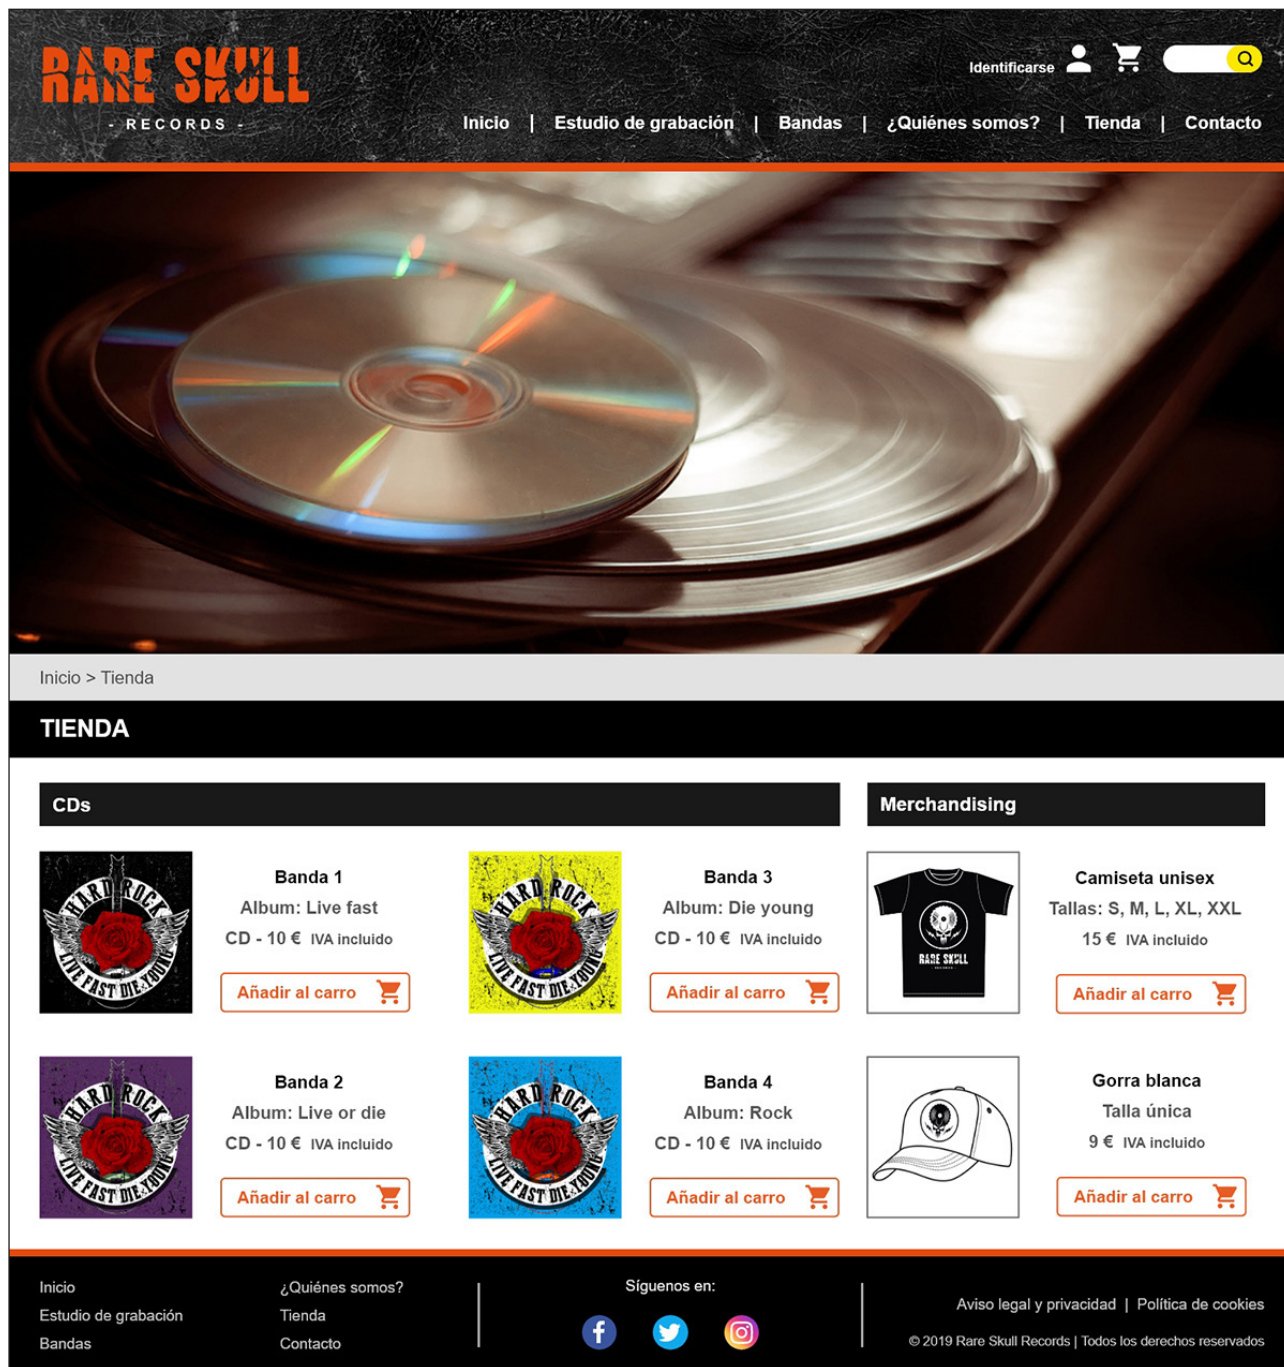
RARE SKULL
- RECORDS -

Identificarse

Inicio | Estudio de grabación | Bandas | ¿Quiénes somos? | Tienda | Contacto

Inicio > Tienda

TIENDA

CDs

HARD ROCK LIVE FAST DIE YOUNG

Banda 1
Album: Live fast
CD - 10 € IVA incluido
Añadir al carro

HARD ROCK LIVE FAST DIE YOUNG

Banda 3
Album: Die young
CD - 10 € IVA incluido
Añadir al carro

HARD ROCK LIVE FAST DIE YOUNG

Banda 2
Album: Live or die
CD - 10 € IVA incluido
Añadir al carro

HARD ROCK LIVE FAST DIE YOUNG

Banda 4
Album: Rock
CD - 10 € IVA incluido
Añadir al carro

Merchandising

RARE SKULL

Camiseta unisex
Tallas: S, M, L, XL, XXL
15 € IVA incluido
Añadir al carro

Gorra blanca
Talla única
9 € IVA incluido
Añadir al carro

Inicio
Estudio de grabación
Bandas

¿Quiénes somos?
Tienda
Contacto

Síguenos en:

Aviso legal y privacidad | Política de cookies
© 2019 Rare Skull Records | Todos los derechos reservados